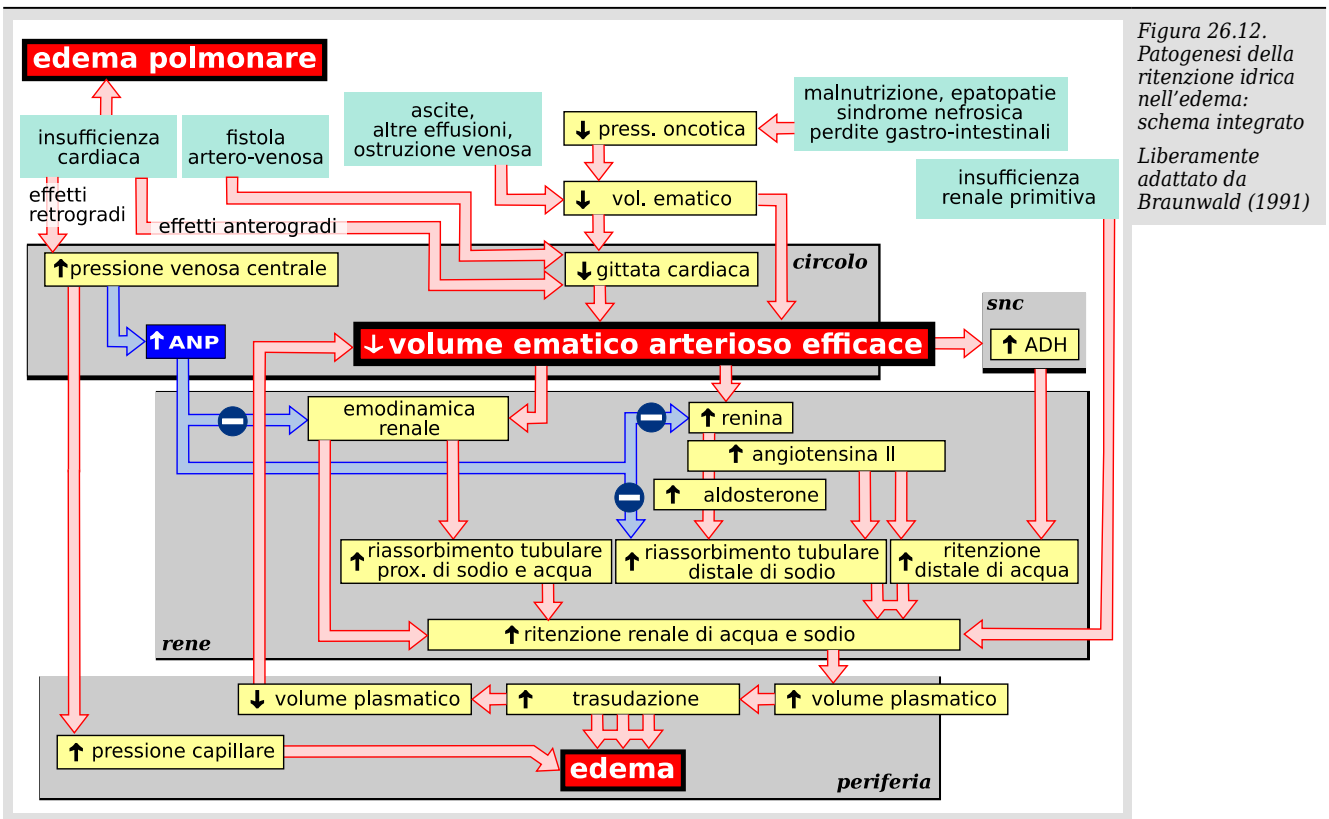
edema polmonare

insufficienza cardiaca

fistola artero-venosa

ascite, altre effusioni, ostruzione venosa

↓ press. oncotica

malnutrizione, epatopatie sindrome nefrosica perdite gastro-intestinali

Figura 26.12. Patogenesi della ritenzione idrica nell'edema: schema integrato

Liberamente adattato da Braunwald (1991)

effetti retrogradi

effetti anterogradi

↓ vol. ematico

insufficienza renale primitiva

circolo

↑pressione venosa centrale

↓ gittata cardiaca

snc

↑ANP

↓volume ematico arterioso efficace

↑ ADH

emodinamica renale

↑ renina

↑ angiotensina II

↑ aldosterone

↑riassorbimento tubulare prox. di sodio e acqua

↑riassorbimento tubulare distale di sodio

↑ritenzione distale di acqua

rene

↑ritenzione renale di acqua e sodio

↓ volume plasmatico

↑ trasudazione

↑ volume plasmatico

↑ pressione capillare

edema

periferia